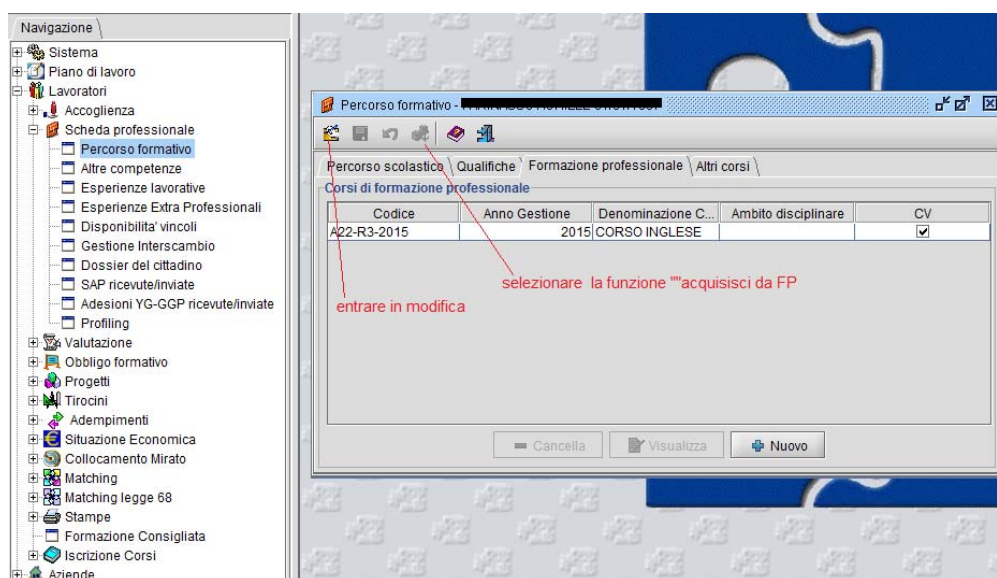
Navigazione

Sistema
Piano di lavoro
Lavoratori
Accoglienza
Scheda professionale
Percorso formativo
Altre competenze
Esperienze lavorative
Esperienze Extra Professionali
Disponibilita' vincoli
Gestione Interscambio
Dossier del cittadino
SAP ricevute/inviate
Adesioni YG-GGP ricevute/inviate
Profiling
Valutazione
Obbligo formativo
Progetti
Tirocini
Adempimenti
Situazione Economica
Collocamento Mirato
Matching
Matching legge 68
Stampe
Formazione Consigliata
Iscrizione Corsi
Aziende

Percorso formativo - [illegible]

Percorso scolastico | Qualifiche | Formazione professionale | Altri corsi

Corsi di formazione professionale

| Codice | Anno Gestione | Denominazione C... | Ambito disciplinare | CV |
|---|---|---|---|---|
| A22-R3-2015 | 2015 | CORSO INGLESE | | ☑ |

selezionare la funzione ""acquisisci da FP

entrare in modifica

Cancella | Visualizza | Nuovo